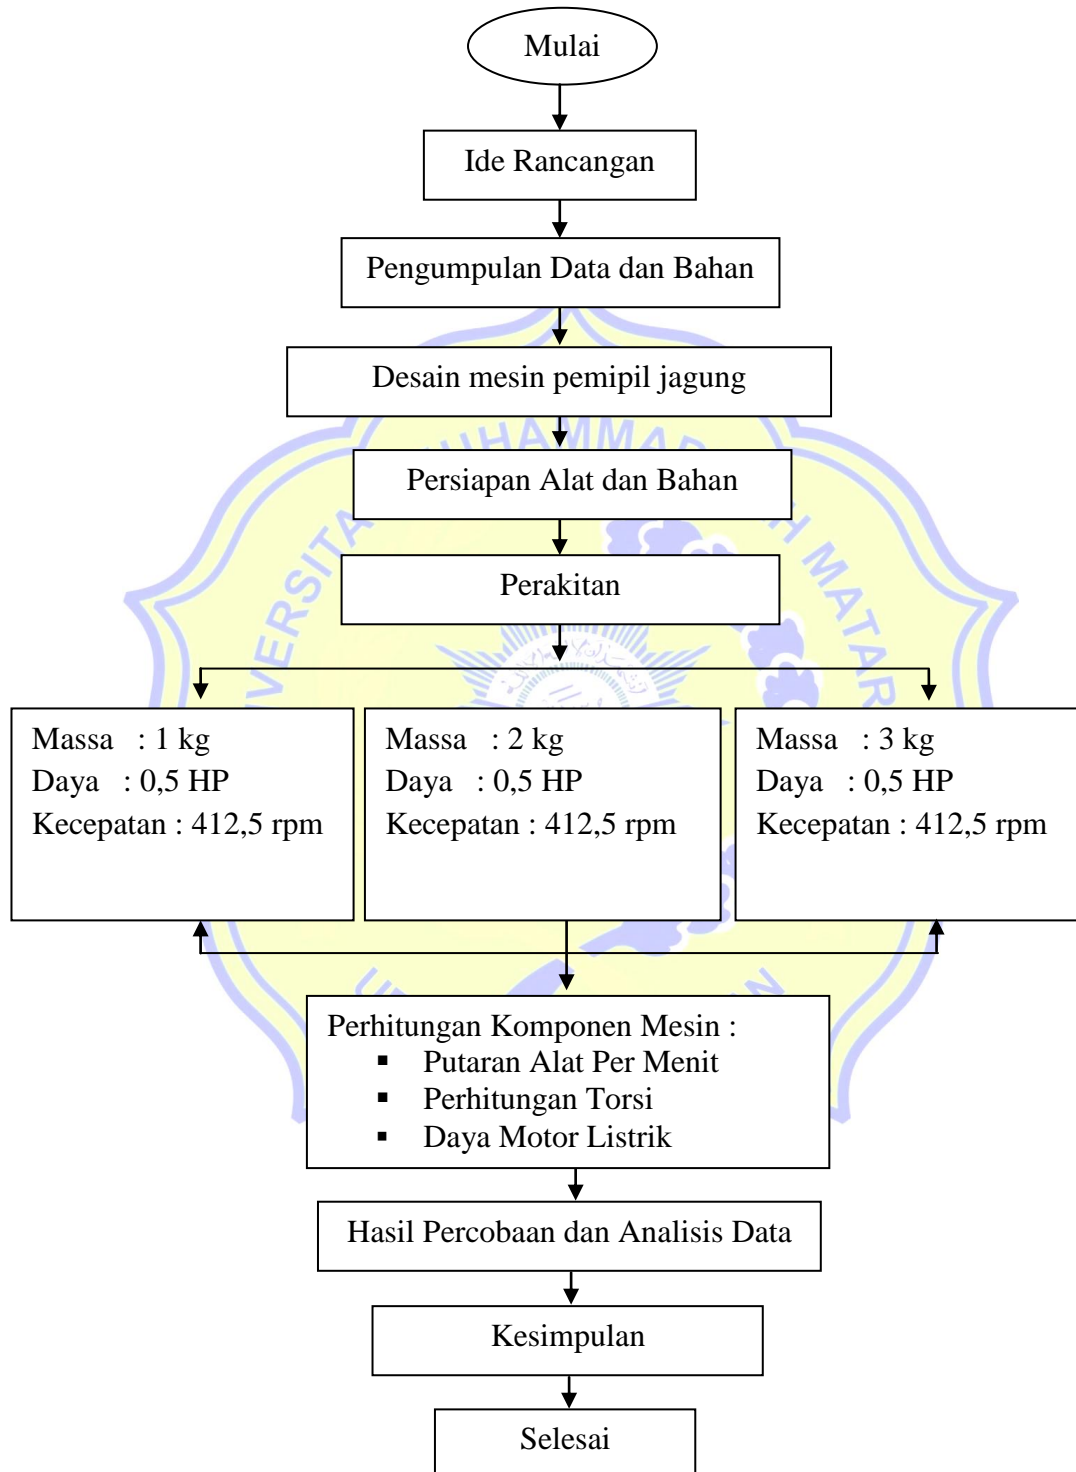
Mulai

Ide Rancangan

Pengumpulan Data dan Bahan

Desain mesin pemipil jagung

Persiapan Alat dan Bahan

Perakitan

Massa : 1 kg
Daya : 0,5 HP
Kecepatan : 412,5 rpm

Massa : 2 kg
Daya : 0,5 HP
Kecepatan : 412,5 rpm

Massa : 3 kg
Daya : 0,5 HP
Kecepatan : 412,5 rpm

Perhitungan Komponen Mesin :
- Putaran Alat Per Menit
- Perhitungan Torsi
- Daya Motor Listrik

Hasil Percobaan dan Analisis Data

Kesimpulan

Selesai